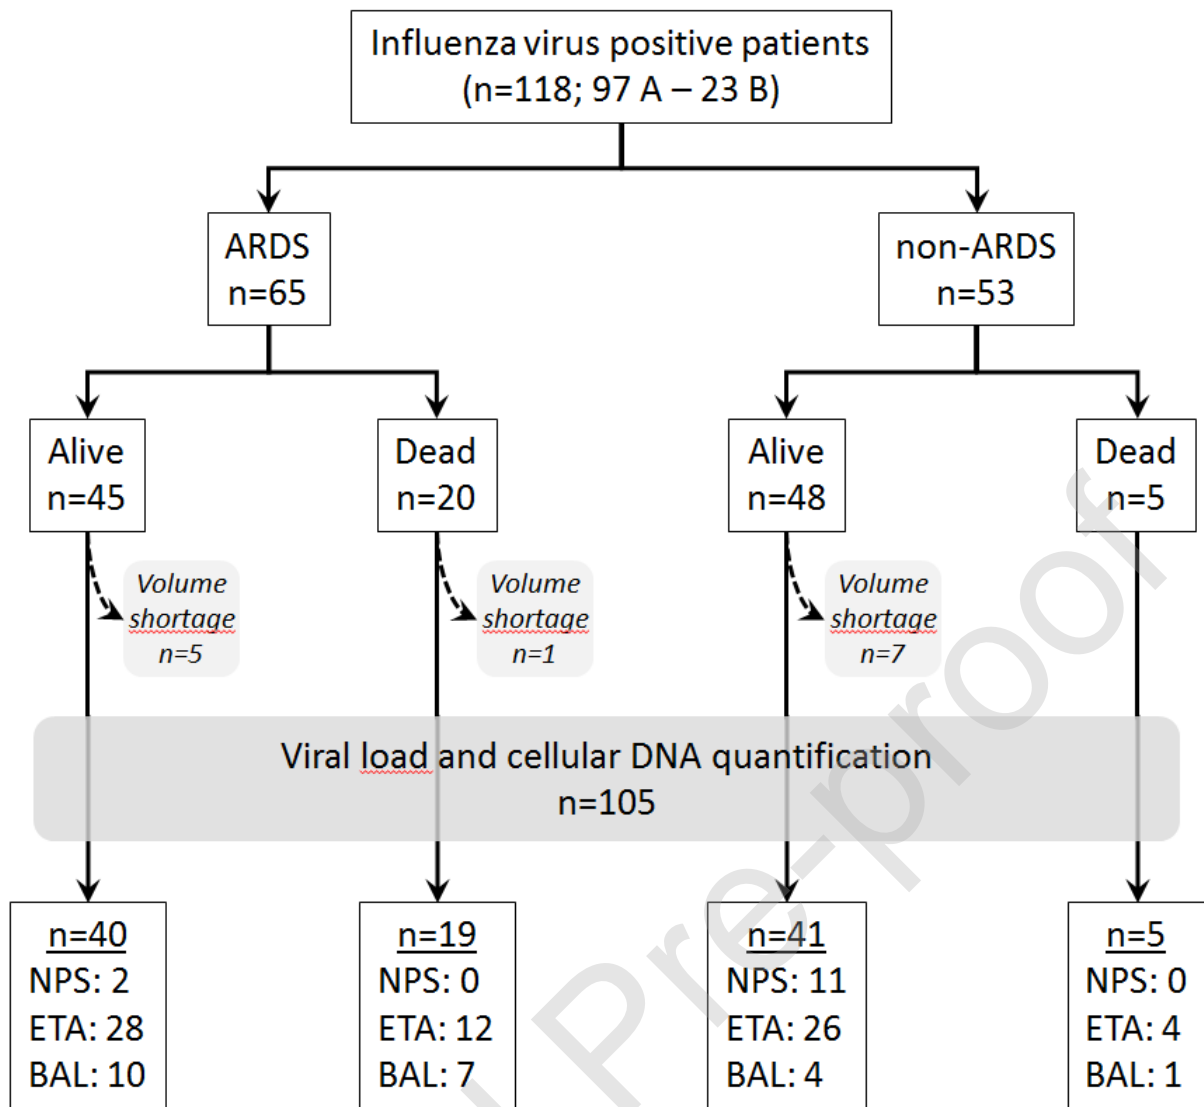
Influenza virus positive patients
(n=118; 97 A – 23 B)

ARDS
n=65

non-ARDS
n=53

Alive
n=45

Dead
n=20

Alive
n=48

Dead
n=5

Volume shortage
n=5

Volume shortage
n=1

Volume shortage
n=7

Viral load and cellular DNA quantification
n=105

n=40
NPS: 2
ETA: 28
BAL: 10

n=19
NPS: 0
ETA: 12
BAL: 7

n=41
NPS: 11
ETA: 26
BAL: 4

n=5
NPS: 0
ETA: 4
BAL: 1

Pre-proof